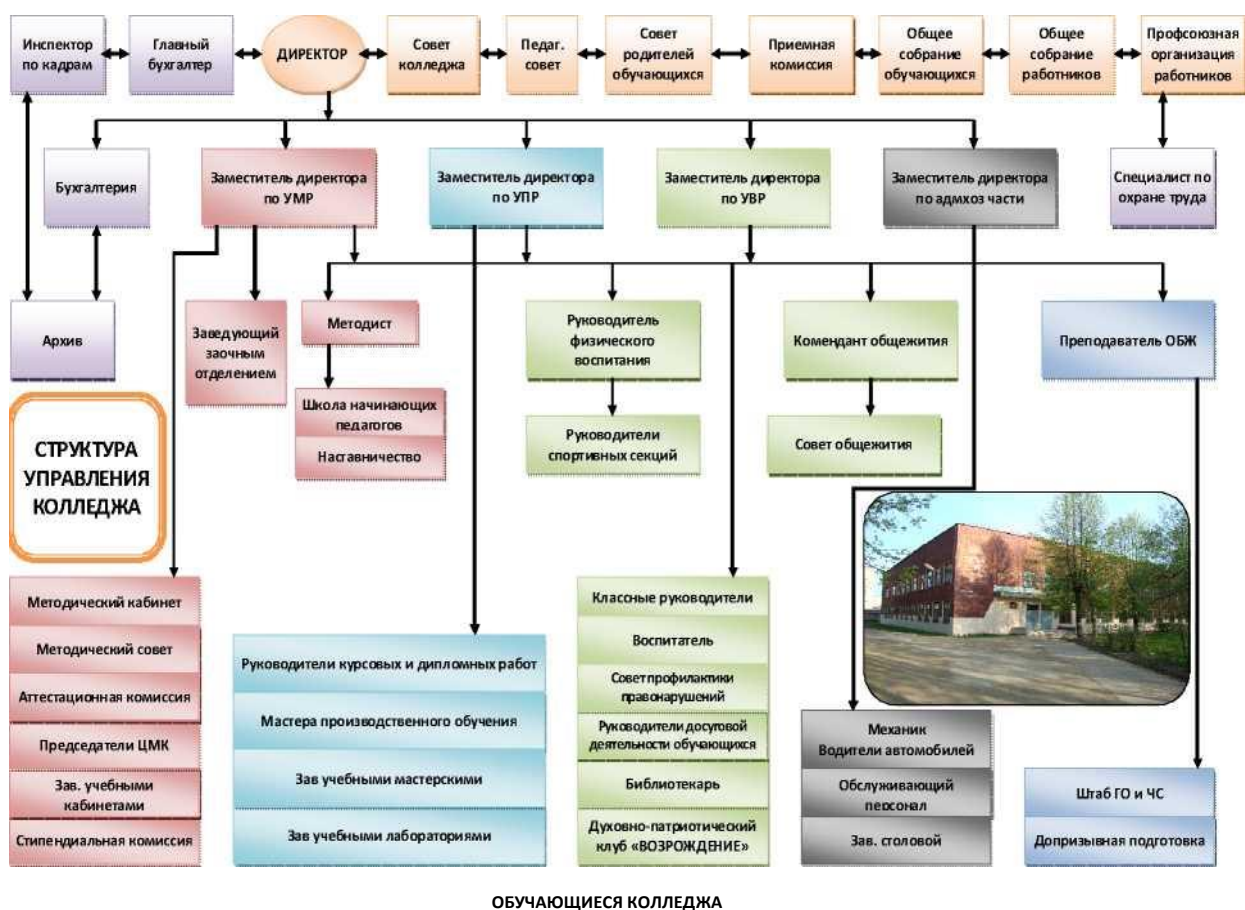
Инспектор по кадрам

Главный бухгалтер

ДИРЕКТОР

Совет колледжа

Педаг. совет

Совет родителей обучающихся

Приемная комиссия

Общее собрание обучающихся

Общее собрание работников

Профсоюзная организация работников

Бухгалтерия

Заместитель директора по УМР

Заместитель директора по УПР

Заместитель директора по УВР

Заместитель директора по адмхоз части

Специалист по охране труда

Архив

Заведующий заочным отделением

Методист

Школа начинающих педагогов

Наставничество

Руководитель физического воспитания

Руководители спортивных секций

Комендант общежития

Совет общежития

Преподаватель ОБЖ

СТРУКТУРА УПРАВЛЕНИЯ КОЛЛЕДЖА

Методический кабинет

Методический совет

Аттестационная комиссия

Председатели ЦМК

Зав. учебными кабинетами

Стипендиальная комиссия

Руководители курсовых и дипломных работ

Мастера производственного обучения

Зав учебными мастерскими

Зав учебными лабораториями

Класоные руководители

Воспитатель

Советпрофилактики правонарушений

Руководители досуговой деятельности обучающихся

Библиотекарь

Духовно-патриотический клуб «ВОЗРОЖДЕНИЕ»

Механик Водители автомобилей

Обслуживающий песонал

Зав. столовой

Штаб ГО и ЧС

Допризывная подготовка

ОБУЧАЮЩИЕСЯ КОЛЛЕДЖА